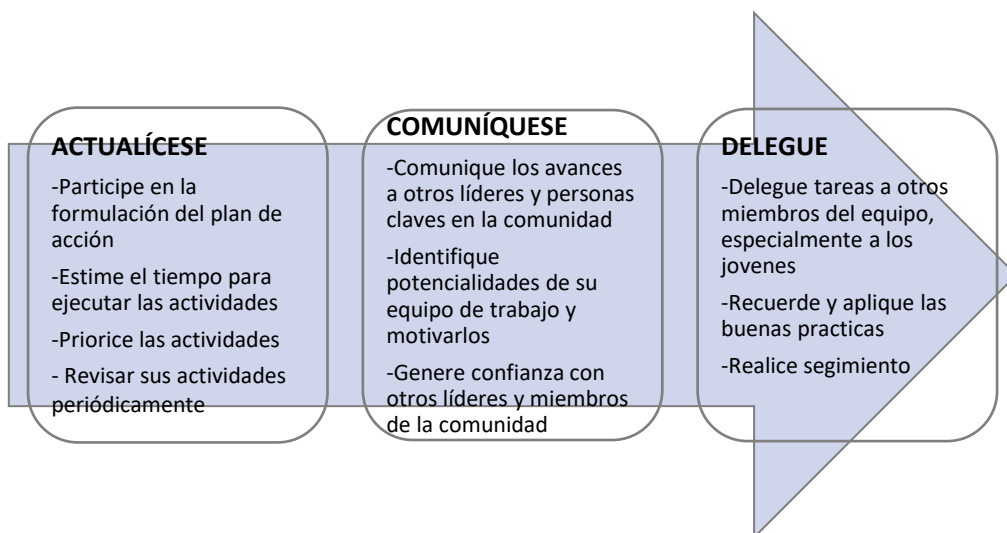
ACTUALÍCESE

-Participe en la formulación del plan de acción

-Estime el tiempo para ejecutar las actividades

-Priorice las actividades

- Revisar sus actividades periódicamente

COMUNÍQUESE

-Comunique los avances a otros líderes y personas claves en la comunidad

-Identifique potencialidades de su equipo de trabajo y motivarlos

-Genere confianza con otros líderes y miembros de la comunidad

DELEGUE

-Delegue tareas a otros miembros del equipo, especialmente a los jovenes

-Recuerde y aplique las buenas practicas

-Realice segimiento